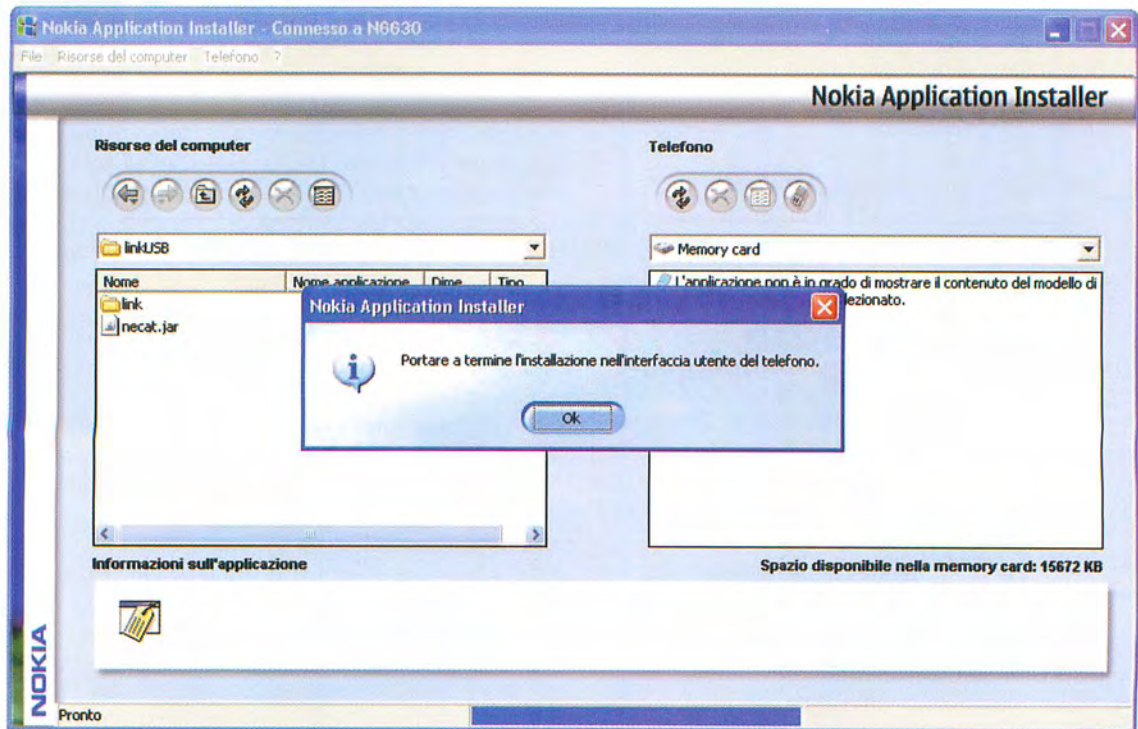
Nokia Application Installer - Connesso a N6630

File Risorse del computer Telefono ?

Nokia Application Installer

Risorse del computer

Telefono

linkUSB

Memory card

| Nome | Nome applicazione | Dime | Tipo |
|---|---|---|---|
| link | | | |
| necat.jar | | | |

L'applicazione non è in grado di mostrare il contenuto del modello di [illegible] lezionato.

Nokia Application Installer

Portare a termine l'installazione nell'interfaccia utente del telefono.

Ok

Informazioni sull'applicazione

Spazio disponibile nella memory card: 15672 KB

NOKIA

Pronto